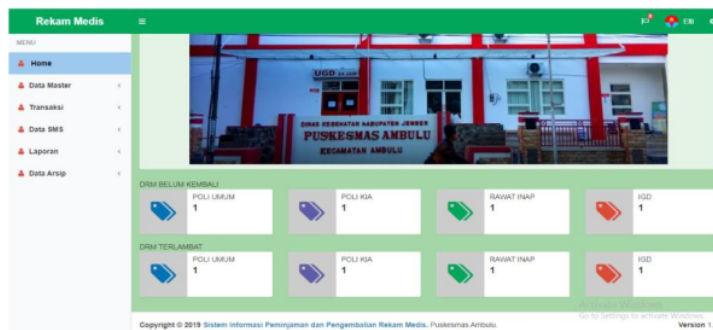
Rekam Medis

MENU

Home

Data Master

Transaksi

Data SMS

Laporan

Data Arsip

UGD

DINAS KESEHATAN KABUPATEN JEMBER

PUSKESMAS AMBULU

KECAMATAN AMBULU

DRM BELUM KEMBALI

| POLI UMUM 1 | POLI KIA 1 | RAWAT INAP 1 | IGD 1 |
|---|---|---|---|

DRM TERLAMBAT

| POLI UMUM 1 | POLI KIA 1 | RAWAT INAP 1 | IGD 1 |
|---|---|---|---|

Activate Windows
Go to Settings to activate Windows.

Copyright © 2019 Sistem Informasi Peminjaman dan Pengembalian Rekam Medis. Puskesmas Ambulu.

Version 1